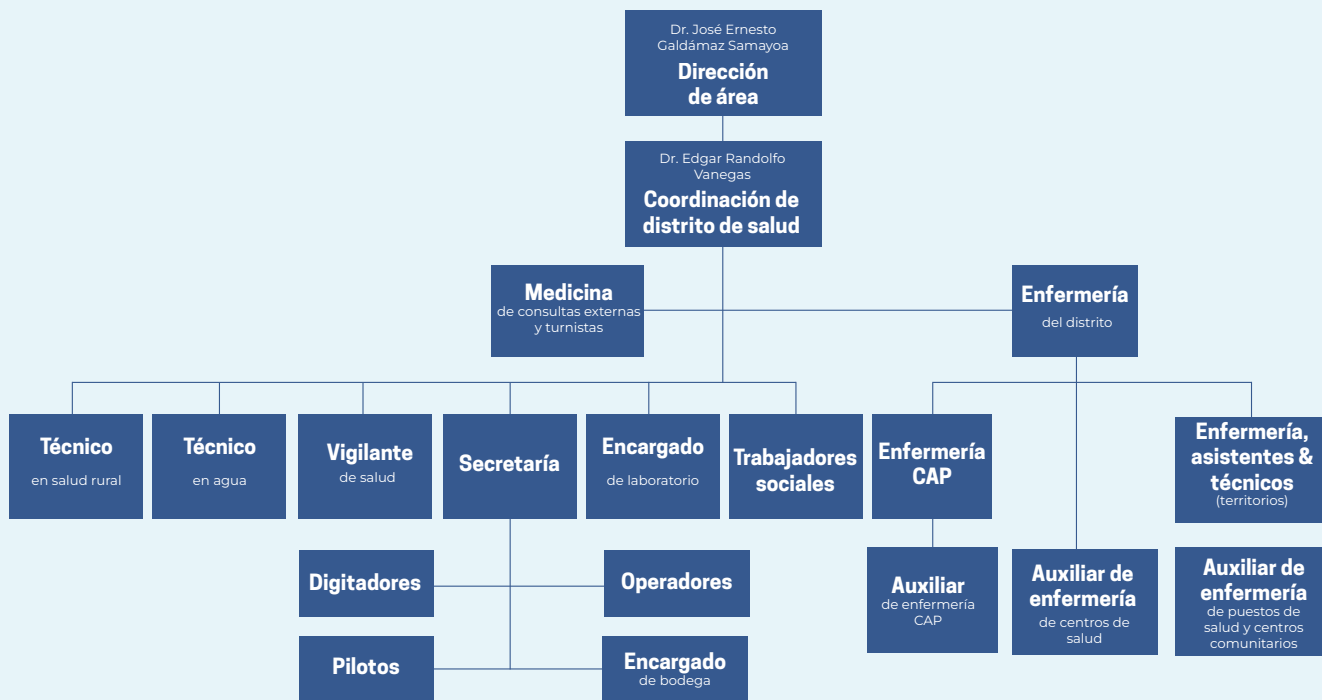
Dr. José Ernesto Galdámaz Samayoa
Dirección de área

Dr. Edgar Randolfo Vanegas
Coordinación de distrito de salud

Medicina
de consultas externas y turnistas

Enfermería
del distrito

Técnico
en salud rural

Técnico
en agua

Vigilante
de salud

Secretaría

Encargado
de laboratorio

Trabajadores sociales

Enfermería CAP

Enfermería, asistentes & técnicos
(territorios)

Digitadores

Operadores

Pilotos

Encargado
de bodega

Auxiliar
de enfermería CAP

Auxiliar de enfermería
de centros de salud

Auxiliar de enfermería
de puestos de salud y centros comunitarios